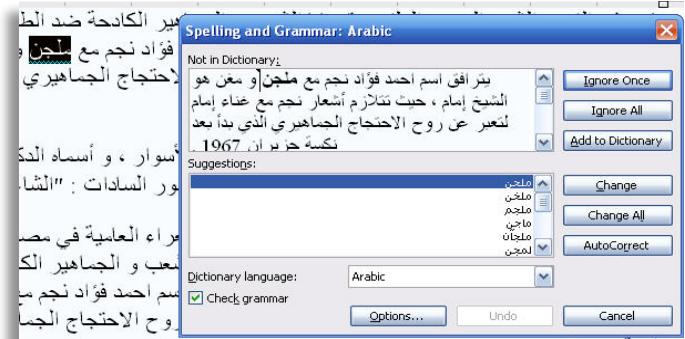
ماهير الكادحة ضد الط
فؤاد نجم مع ملجن و
لاحتجاج الجماهيري

أسوار ، و أسماه الدك
ور السادات : "الشا

عراء العامية في مص
شعب و الجماهير الك
سم احمد فؤاد نجم م
روح الاحتجاج الجما

Spelling and Grammar: Arabic

Not in Dictionary:
يترافق اسم احمد فؤاد نجم مع ملجن و معن هو الشيخ إمام ، حيث تتلازم أشعار نجم مع غناء إمام لتعبر عن روح الاحتجاج الجماهيري الذي بدأ بعد نكسة حزيران 1967 .

Ignore Once
Ignore All
Add to Dictionary

Suggestions:
ملجن
ملحن
ملجم
ماجن
ملجأن
لمجن

Change
Change All
AutoCorrect

Dictionary language: Arabic
Check grammar

Options...
Undo
Cancel